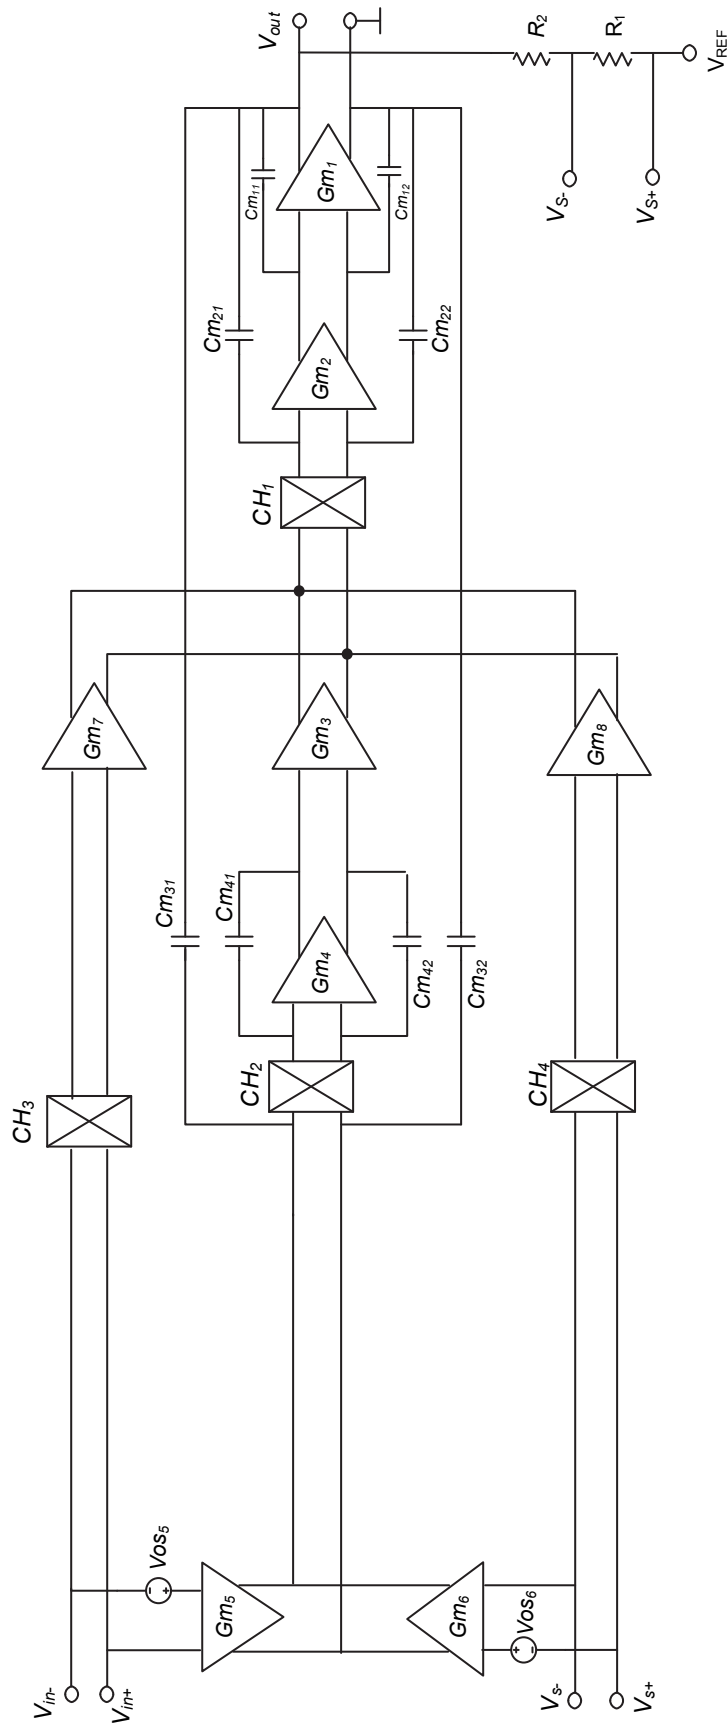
$V_{out}$
$R_2$
$R_1$
$V_{REF}$
$V_{S-}$
$V_{S+}$
$Cm_{11}$
$Gm_1$
$Cm_{12}$
$Cm_{21}$
$Gm_2$
$Cm_{22}$
$CH_1$
$Gm_7$
$Gm_3$
$Gm_8$
$Cm_{31}$
$Cm_{41}$
$Gm_4$
$Cm_{42}$
$Cm_{32}$
$CH_3$
$CH_2$
$CH_4$
$Vos_5$
$Gm_5$
$Gm_6$
$Vos_6$
$V_{in-}$
$V_{in+}$
$V_{s-}$
$V_{s+}$